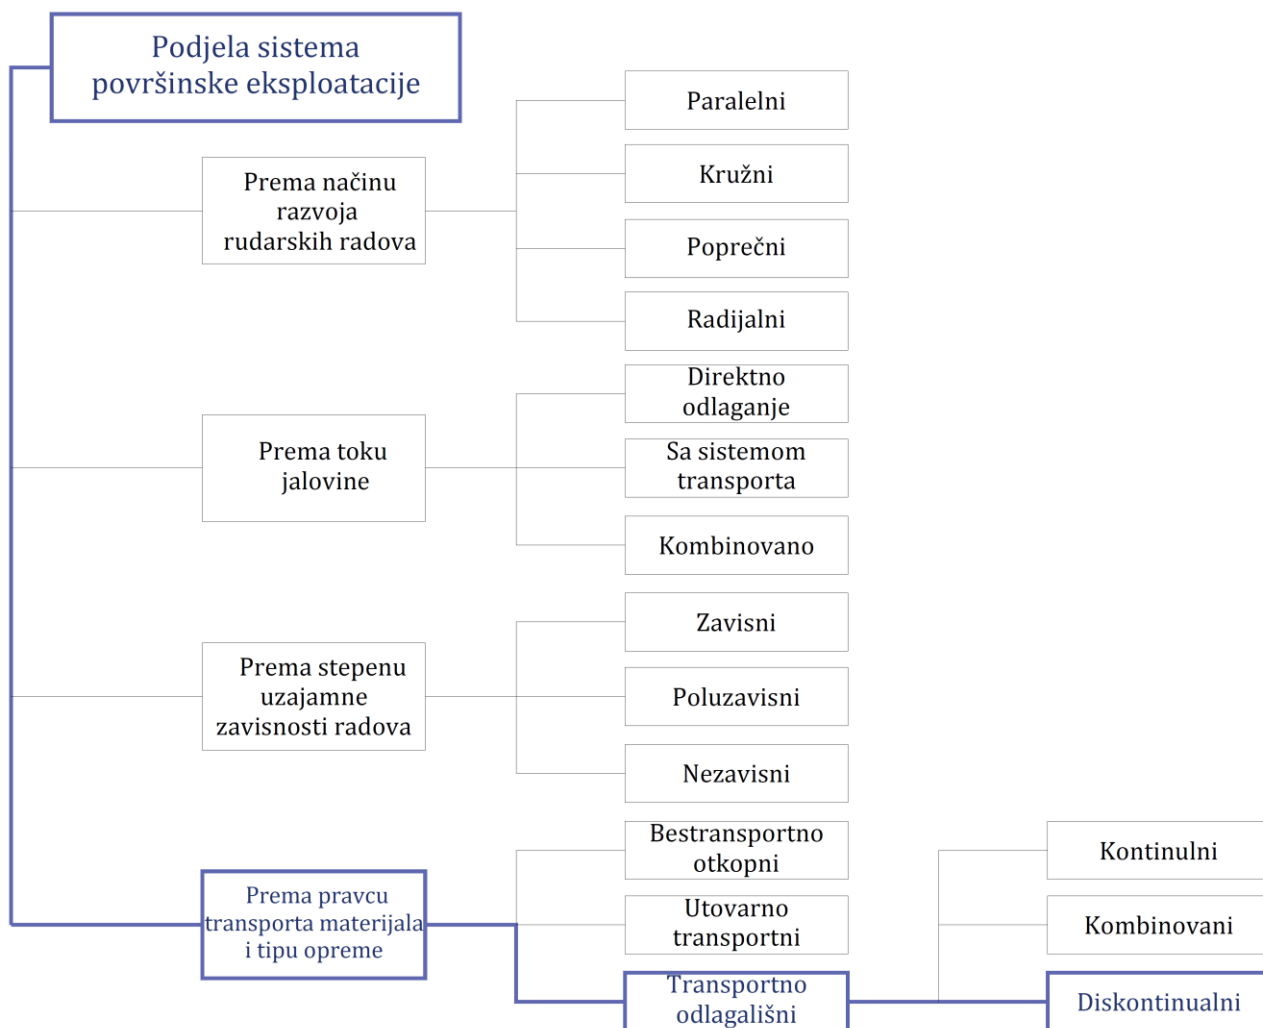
Podjela sistema površinske eksploatacije

Prema načinu razvoja rudarskih radova

Paralelni

Kružni

Poprečni

Radijalni

Prema toku jalovine

Direktno odlaganje

Sa sistemom transporta

Kombinovano

Prema stepenu uzajamne zavisnosti radova

Zavisni

Poluzavisni

Nezavisni

Prema pravcu transporta materijala i tipu opreme

Bestransportno otkopni

Utovarno transportni

Transportno odlagališni

Kontinulni

Kombinovani

Diskontinualni